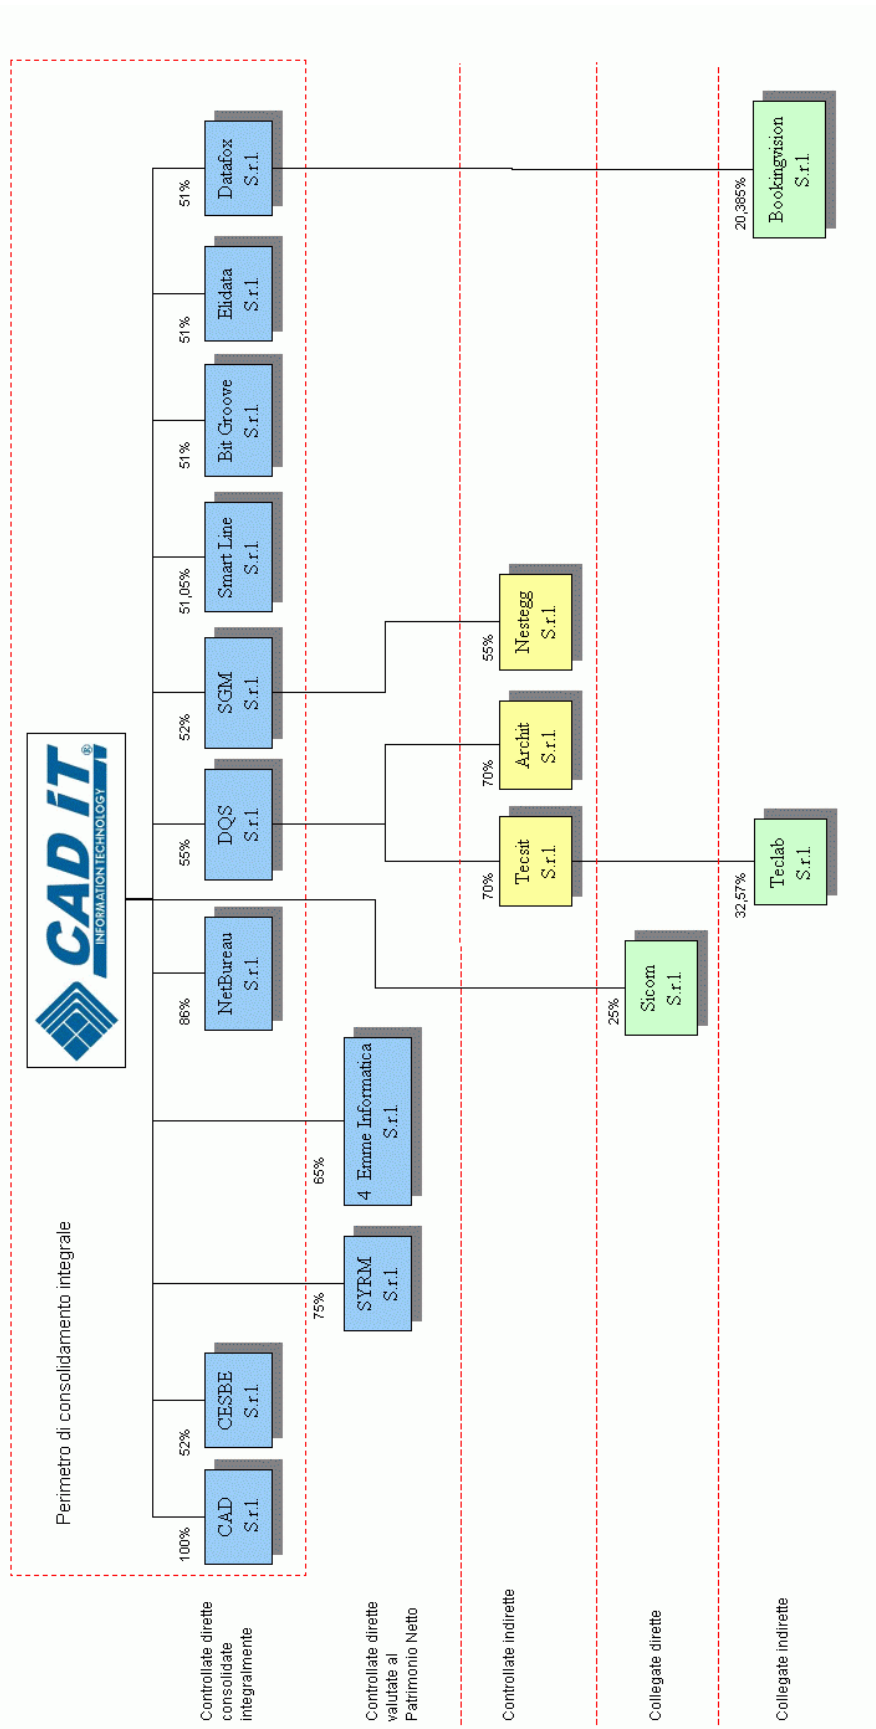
Perimetro di consolidamento integrale

CAD iT INFORMATION TECHNOLOGY

100% CAD S.r.l

52% CESBE S.r.l

75% SYRM S.r.l

65% 4 Emme Informatica S.r.l

86% NetBureau S.r.l

55% DQS S.r.l

52% SGM S.r.l

51,05% Smart Line S.r.l

51% Bit Groove S.r.l

51% Elidata S.r.l

51% Datafox S.r.l

70% Tecsit S.r.l

70% Archit S.r.l

55% Nestegg S.r.l

25% Sicom S.r.l

32,57% Teclab S.r.l

20,385% Bookingvision S.r.l

Controllate dirette consolidate integralmente

Controllate dirette valutate al Patrimonio Netto

Controllate indirette

Collegate dirette

Collegate indirette